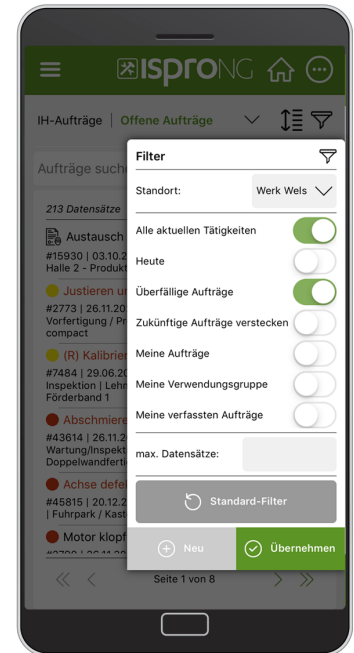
ISPRONG

IH-Aufträge | Offene Aufträge

Aufträge such

213 Datensätze

Austausch
#15930 | 03.10.2
Halle 2 - Produkt

Justieren u
#2773 | 26.11.20
Vorfertigung / Pr
compact

(R) Kalibrie
#7484 | 29.06.20
Inspektion | Lehr
Förderband 1

Abschmiere
#43614 | 26.11.2
Wartung/Inspekt
Doppelwandferti

Achse defe
#45815 | 20.12.2
| Fuhrpark / Kast

Motor klopf

Seite 1 von 8

Filter

Standort: Werk Wels

Alle aktuellen Tätigkeiten

Heute

Überfällige Aufträge

Zukünftige Aufträge verstecken

Meine Aufträge

Meine Verwendungsgruppe

Meine verfassten Aufträge

max. Datensätze:

Standard-Filter

Neu

Übernehmen